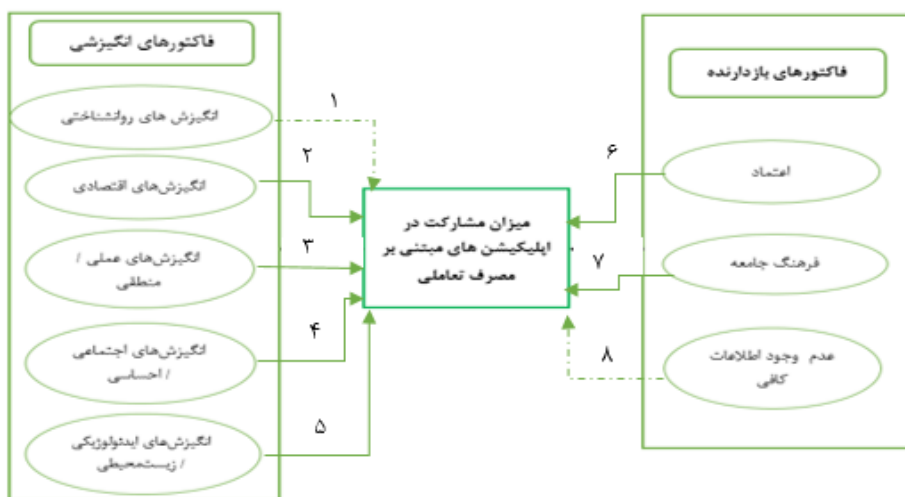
فاکتورهای انگیزشی

انگیزش های روانشناختی

انگیزش‌های اقتصادی

انگیزش‌های عملی / منطقی

انگیزش‌های اجتماعی / احساسی

انگیزش‌های ایدئولوژیکی / زیست‌محیطی

۱

۲

۳

۴

۵

میزان مشارکت در اپلیکیشن های مبتنی بر مصرف تعاملی

فاکتورهای بازدارنده

۶

۷

۸

اعتماد

فرهنگ جامعه

عدم وجود اطلاعات کافی